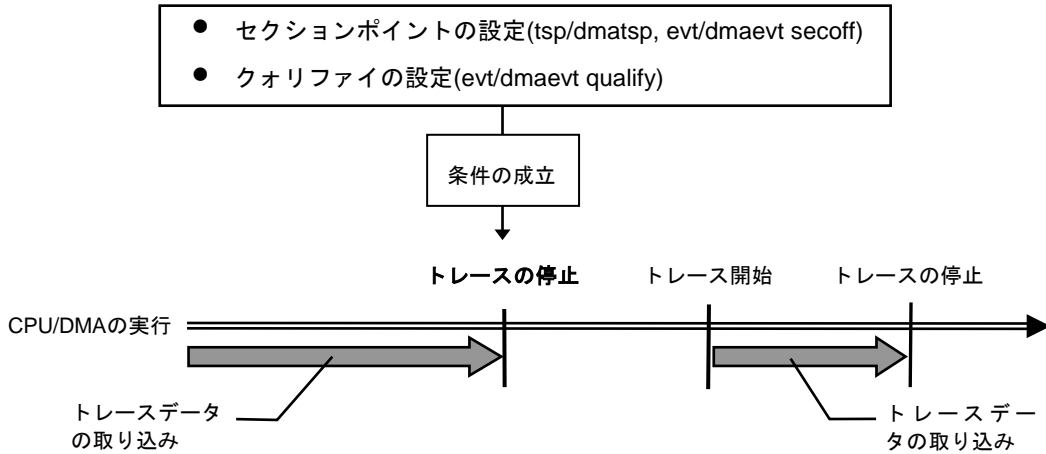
● セクションポイントの設定(tsp/dmatsp, evt/dmaevt secoff)
● クォリファイの設定(evt/dmaevt qualify)

条件の成立

トレースの停止

トレース開始

トレースの停止

CPU/DMAの実行

トレースデータの取り込み

トレースデータの取り込み